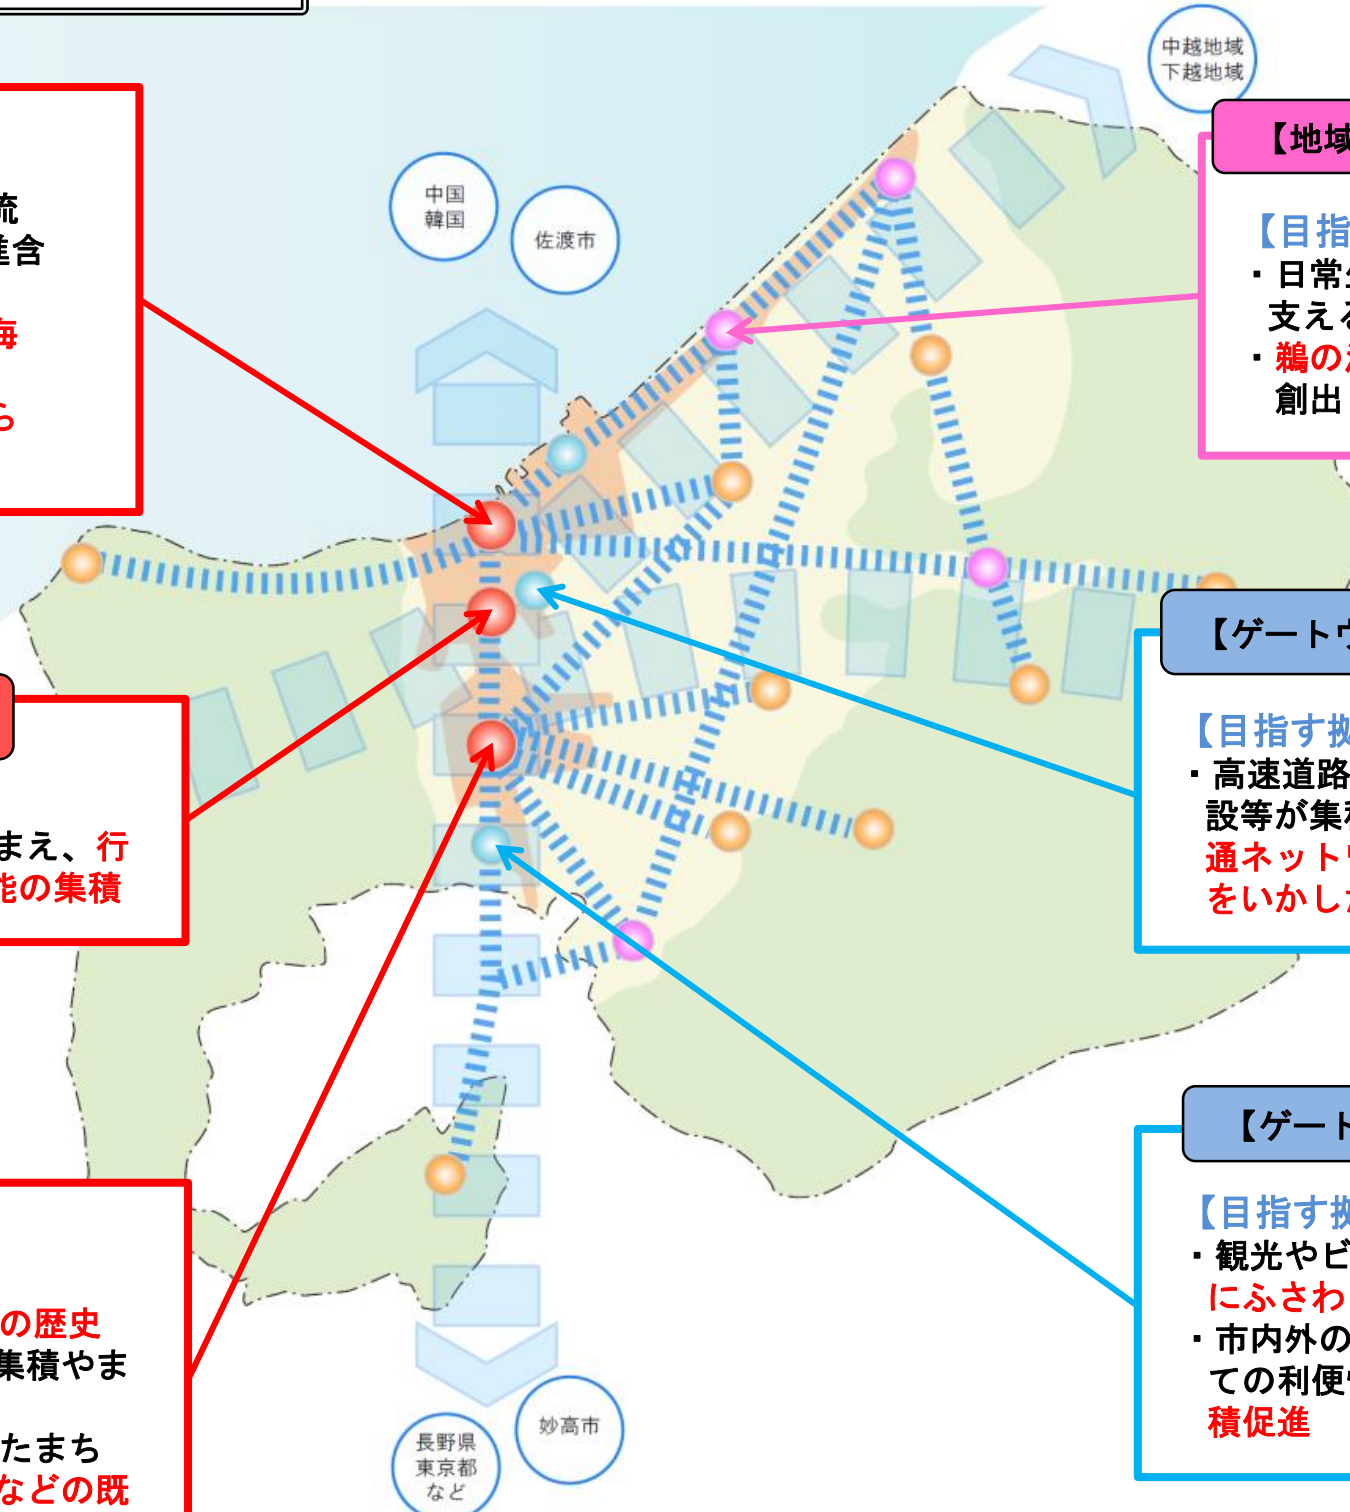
流
連合

海

ら

中国
韓国

佐渡市

中越地域
下越地域

【地域

【目指
・日常
支える
・鵜の
創出

まえ、行
能の集積

【ゲートウ

【目指す拠
・高速道路
設等が集
通ネット
をいかし

【ゲート

【目指す拠
・観光やビ
にふさわ
・市内外の
ての利便
積促進

の歴史
集積やま

たまち
などの既

長野県
東京都
など

妙高市